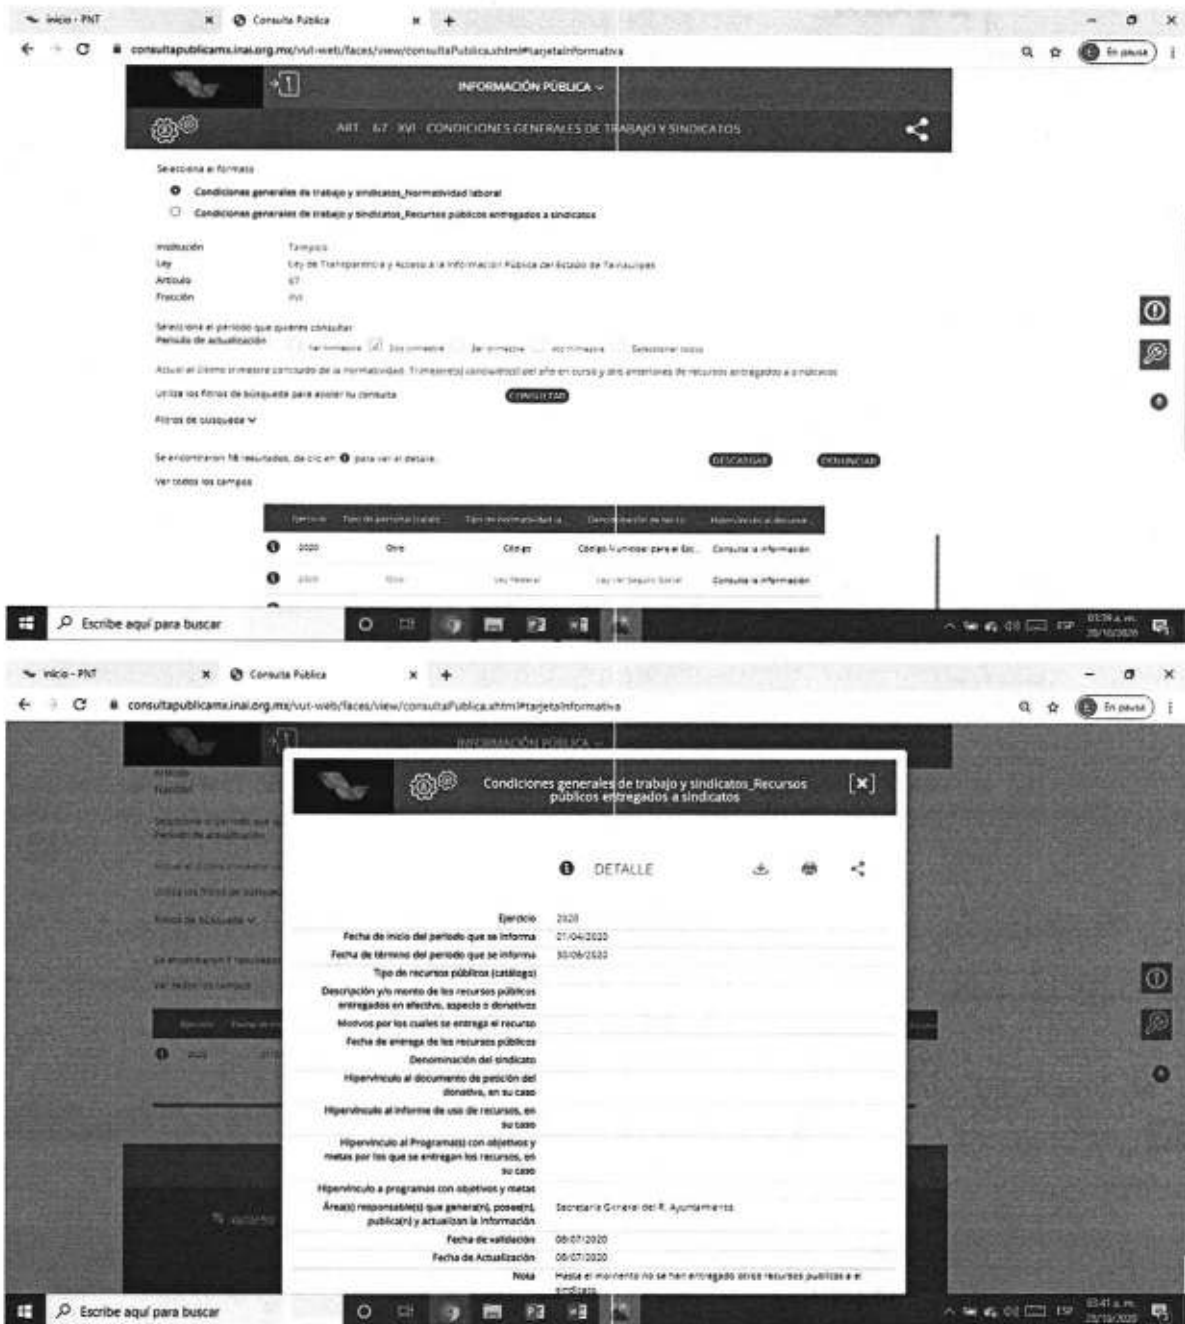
Inicio - PNT
Consulta Pública
consultapublicamx.inai.org.mx/vut-web/faces/view/consultaPublica.xhtml#tarjetaInformativa
En pausa

INFORMACIÓN PÚBLICA
ART. 67 XVI CONDICIONES GENERALES DE TRABAJO Y SINDICATOS

Selecciona el formato
Condiciones generales de trabajo y sindicatos_Normatividad laboral
Condiciones generales de trabajo y sindicatos_Recursos públicos entregados a sindicatos

Institución Tampico
Ley Ley de Transparencia y Acceso a la Información Pública del Estado de Tamaulipas
Artículo 67
Fracción XVI

Selecciona el periodo que quieres consultar
Periodo de actualización
1er trimestre 2do trimestre 3er trimestre 4to trimestre Seleccionar todos

Actual al último trimestre concluido de la normatividad. Trimestre(s) concluido(s) del año en curso y dos anteriores de recursos entregados a sindicatos

Utiliza los filtros de búsqueda para acotar tu consulta CONSULTAR

Filtros de búsqueda

Se encontraron 18 resultados, da clic en para ver el detalle. DESCARGAR DENUNCIAR
Ver todos los campos

| Ejercicio | Tipo de personal (catálo | Tipo de normatividad la | Denominación de la no | Hipervínculo al docume |
|---|---|---|---|---|
| 2020 | Otro | Código | Código Municipal para el Est.. | Consulta la información |
| 2020 | Otro | Ley Federal | Ley del Seguro Social | Consulta la información |

Escribe aquí para buscar
ESP 03:38 a.m. 20/10/2020

Inicio - PNT
Consulta Pública
consultapublicamx.inai.org.mx/vut-web/faces/view/consultaPublica.xhtml#tarjetaInformativa
En pausa

Condiciones generales de trabajo y sindicatos_Recursos públicos entregados a sindicatos

DETALLE

Ejercicio 2020
Fecha de inicio del periodo que se informa 01/04/2020
Fecha de término del periodo que se informa 30/06/2020
Tipo de recursos públicos (catálogo)
Descripción y/o monto de los recursos públicos entregados en efectivo, especie o donativos
Motivos por los cuales se entrega el recurso
Fecha de entrega de los recursos públicos
Denominación del sindicato
Hipervínculo al documento de petición del donativo, en su caso
Hipervínculo al informe de uso de recursos, en su caso
Hipervínculo al Programa(s) con objetivos y metas por los que se entregan los recursos, en su caso
Hipervínculo a programas con objetivos y metas
Área(s) responsable(s) que genera(n), posee(n), publica(n) y actualizan la información Secretaría General del R. Ayuntamiento
Fecha de validación 08/07/2020
Fecha de Actualización 08/07/2020
Nota Hasta el momento no se han entregado otros recursos públicos a el sindicato

Escribe aquí para buscar
ESP 03:41 a.m. 20/10/2020